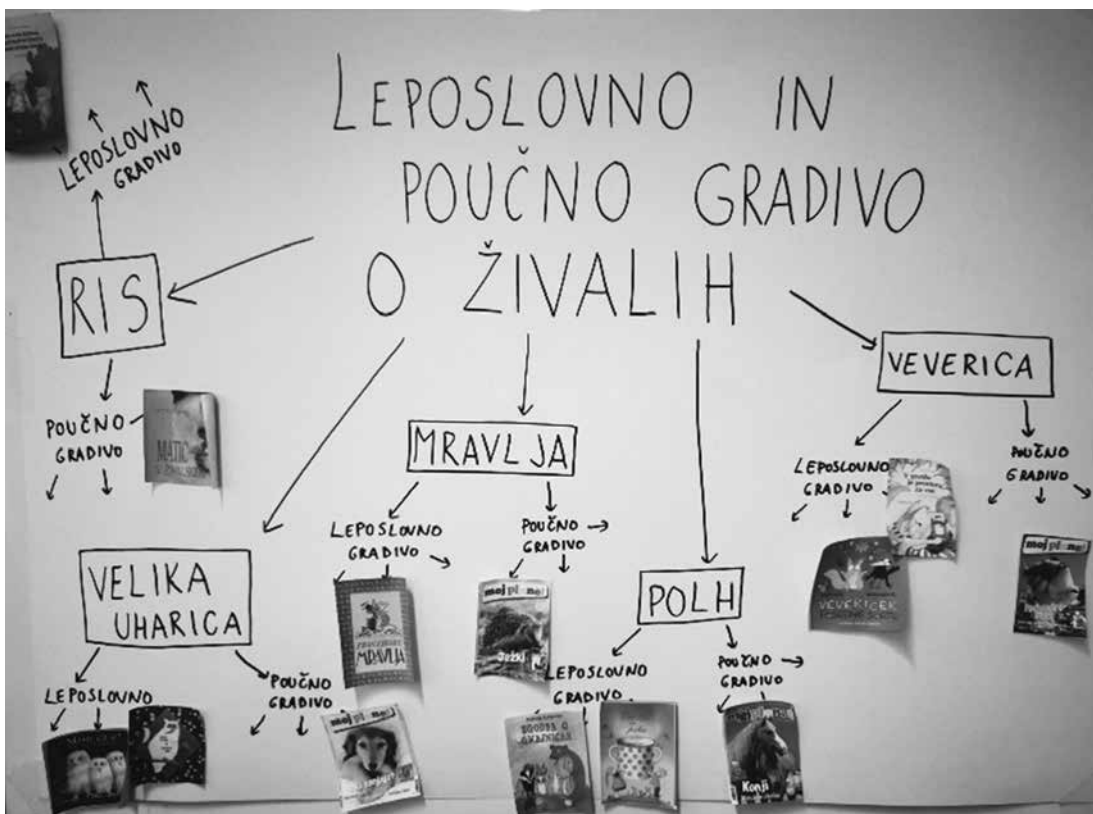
LEPOSLOVNO IN POUČNO GRADIVO O ŽIVALIH

LEPOSLOVNO GRADIVO

RIS

POUČNO GRADIVO

MATIC

MRAVLJA

LEPOSLOVNO GRADIVO

POUČNO GRADIVO

MRAVLJA

moj planet

VEVERICA

LEPOSLOVNO GRADIVO

POUČNO GRADIVO

moj planet

VEVERIČEK

VELIKA UHARICA

LEPOSLOVNO

POUČNO GRADIVO

moj planet

POLH

LEPOSLOVNO GRADIVO

POUČNO GRADIVO

Konji